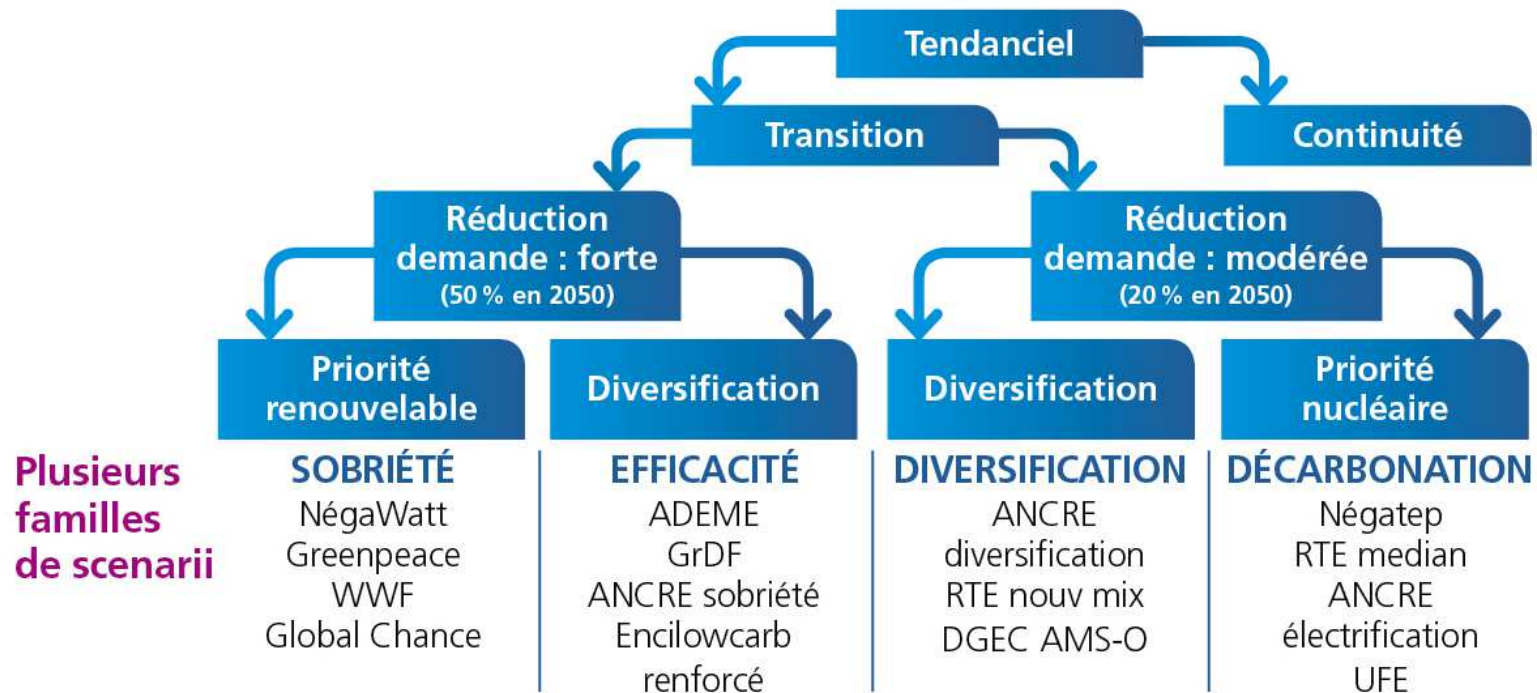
Tendanciel

Transition

Continuité

Réduction demande : forte (50 % en 2050)

Réduction demande : modérée (20 % en 2050)

Priorité renouvelable

Diversification

Diversification

Priorité nucléaire

Plusieurs familles de scenarii

SOBRIÉTÉ
NégaWatt
Greenpeace
WWF
Global Chance

EFFICACITÉ
ADEME
GrDF
ANCRE sobriété
Encilowcarb renforcé

DIVERSIFICATION
ANCRE diversification
RTE nouv mix
DGEC AMS-O

DÉCARBONATION
Négatep
RTE median
ANCRE électrification
UFE